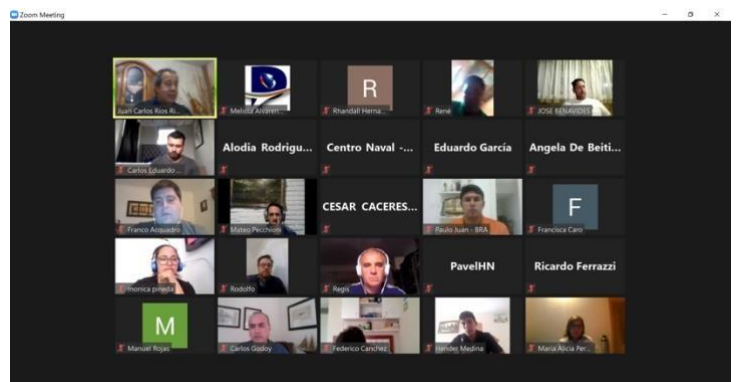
Zoom Meeting

Juan Carlos Rios Ri...
Melissa Alvarez...
R
Rhandall Herna...
René
JOSE BENAVIDES
Carlos Eduardo...
Alodia Rodrigu...
Centro Naval -...
Eduardo García
Angela De Beiti...
Franco Acquadro
Mateo Pecchioni
CESAR CACERES...
Paulo Juan - BRA
F
Francisca Caro
monica pineda
Rodolfo
Regis
PavelHN
Ricardo Ferrazzi
M
Manuel Rojas
Carlos Godoy
Federico Canchez
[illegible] Medina
Maria Alicia Per...